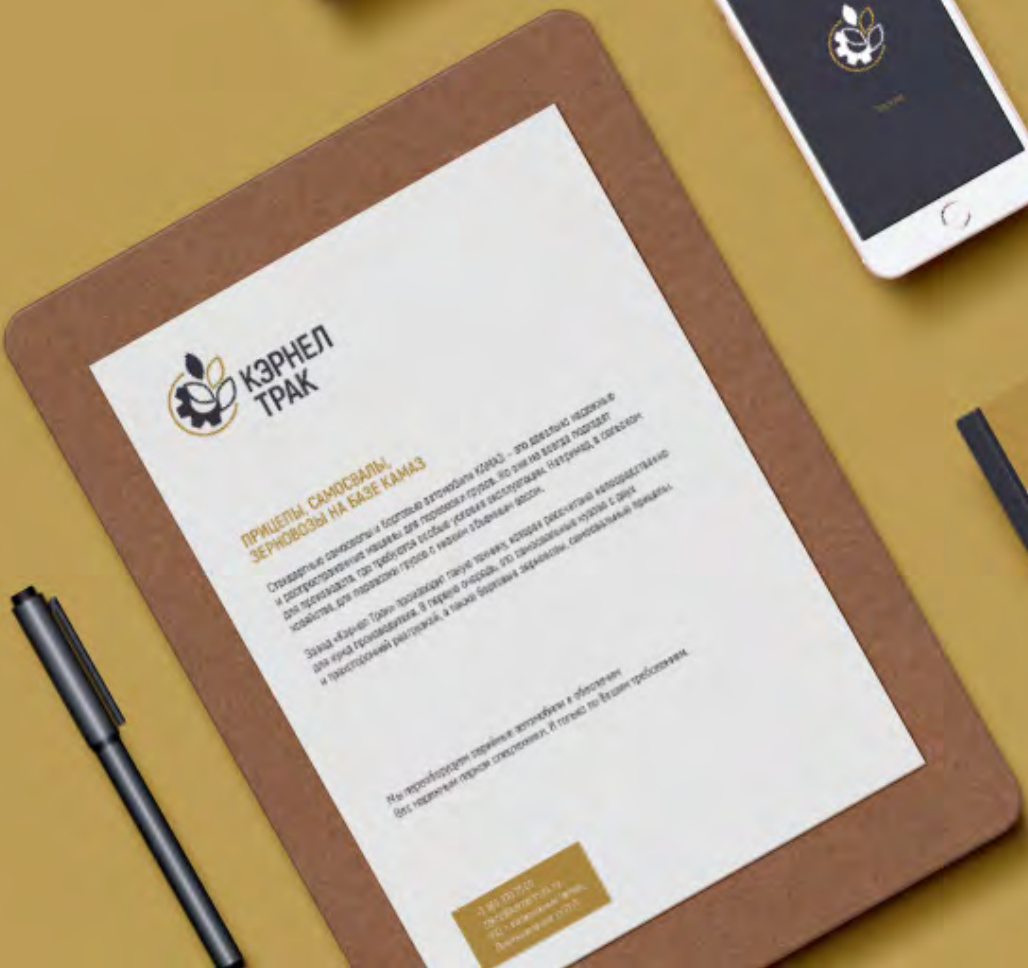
КЭРНЕЛ ТРАК

ПРИЦЕПЫ, САМОСВАЛЫ, ЗЕРНОВОЗЫ НА БАЗЕ КАМАЗ

Стандартные самосвалы и бортовые автомобили КАМАЗ – это идеальная надежная и распространенная машина для перевозки грузов. Но они не всегда подходят для производств, где требуются особые условия эксплуатации. Например, в сельском хозяйстве, для перевозки грузов с низким объемным весом.

Завод «Кэрнел Трак» производит такую технику, которая рассчитана непосредственно для нужд производителя. В первую очередь, это самосвальные кузова с двух и трехсторонней разгрузкой, а также бортовые зерновозы, самосвальные прицепы.

Мы переоборудуем серийные автомобили и обеспечим без надежным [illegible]. И готово по Вашим требованиям.

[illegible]